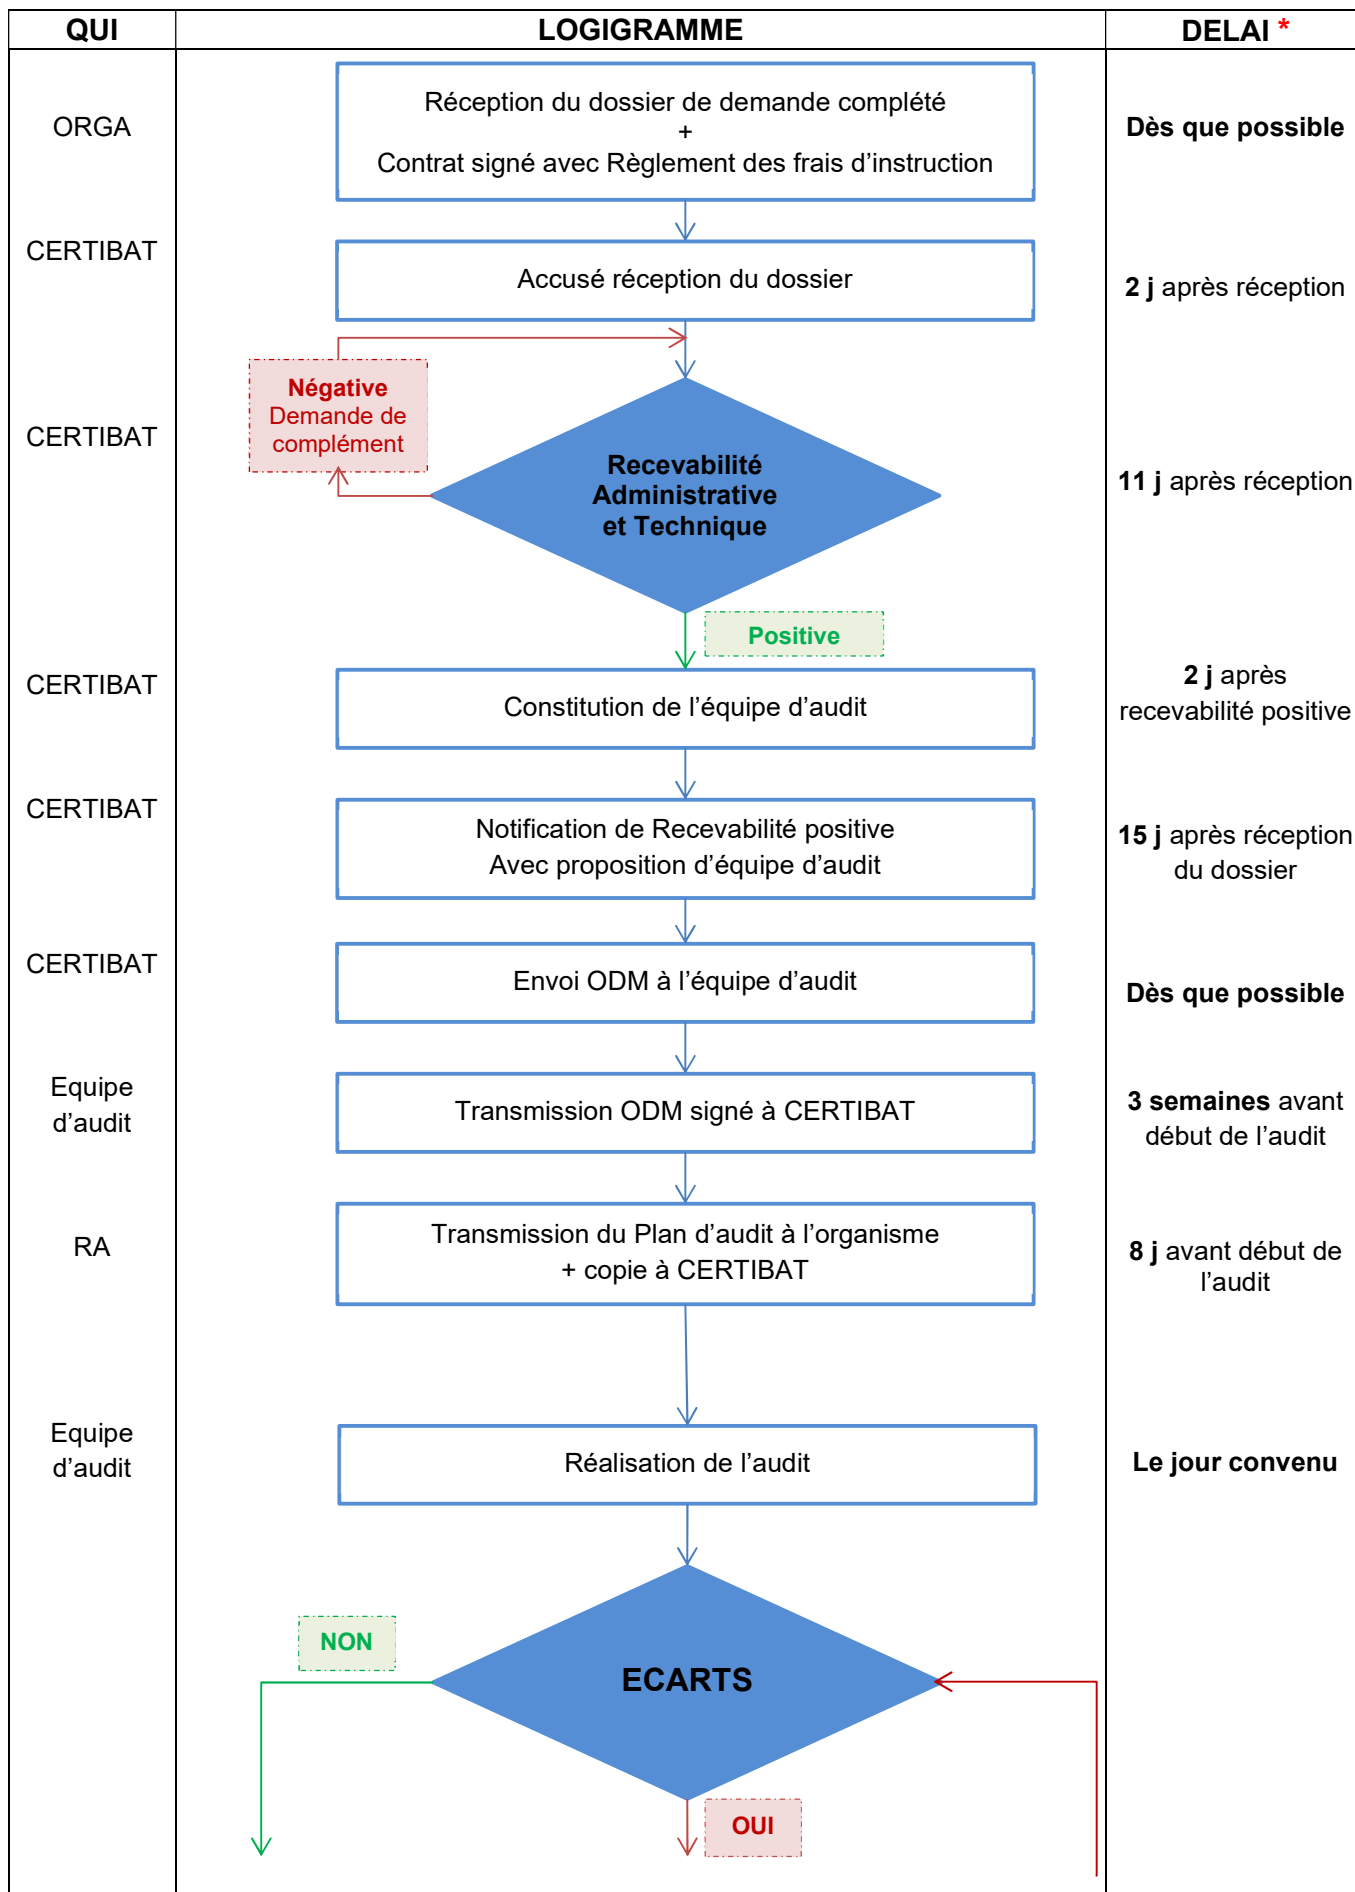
| QUI | LOGIGRAMME | DELAI * |
|---|---|---|
| ORGA | Réception du dossier de demande complété + Contrat signé avec Règlement des frais d'instruction | Dès que possible |
| CERTIBAT | Accusé réception du dossier | 2 j après réception |
| CERTIBAT | Négative Demande de complément / Recevabilité Administrative et Technique / Positive | 11 j après réception |
| CERTIBAT | Constitution de l'équipe d'audit | 2 j après recevabilité positive |
| CERTIBAT | Notification de Recevabilité positive Avec proposition d'équipe d'audit | 15 j après réception du dossier |
| CERTIBAT | Envoi ODM à l'équipe d'audit | Dès que possible |
| Equipe d'audit | Transmission ODM signé à CERTIBAT | 3 semaines avant début de l'audit |
| RA | Transmission du Plan d'audit à l'organisme + copie à CERTIBAT | 8 j avant début de l'audit |
| Equipe d'audit | Réalisation de l'audit | Le jour convenu |
| | NON / ECARTS / OUI | |